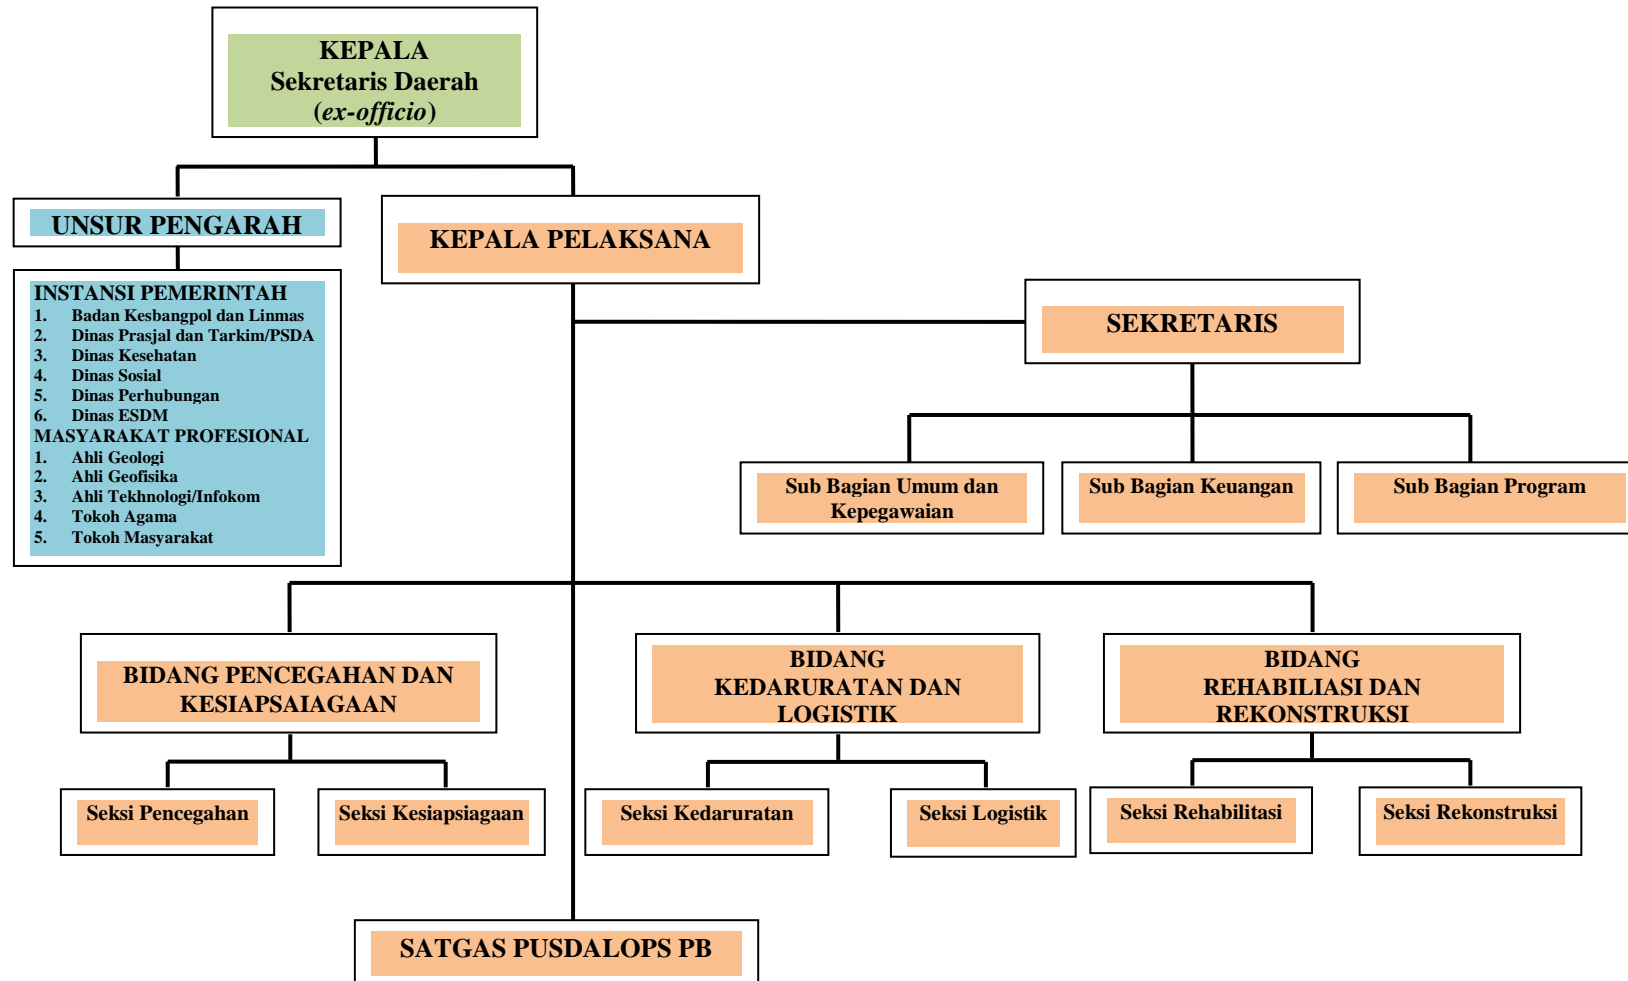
KEPALA
Sekretaris Daerah
(ex-officio)

UNSUR PENGARAH

INSTANSI PEMERINTAH
1. Badan Kesbangpol dan Linmas
2. Dinas Prasjal dan Tarkim/PSDA
3. Dinas Kesehatan
4. Dinas Sosial
5. Dinas Perhubungan
6. Dinas ESDM
MASYARAKAT PROFESIONAL
1. Ahli Geologi
2. Ahli Geofisika
3. Ahli Tekhnologi/Infokom
4. Tokoh Agama
5. Tokoh Masyarakat

KEPALA PELAKSANA

SEKRETARIS

Sub Bagian Umum dan Kepegawaian

Sub Bagian Keuangan

Sub Bagian Program

BIDANG PENCEGAHAN DAN KESIAPSAIAGAAN

BIDANG KEDARURATAN DAN LOGISTIK

BIDANG REHABILIASI DAN REKONSTRUKSI

Seksi Pencegahan

Seksi Kesiapsiagaan

Seksi Kedaruratan

Seksi Logistik

Seksi Rehabilitasi

Seksi Rekonstruksi

SATGAS PUSDALOPS PB